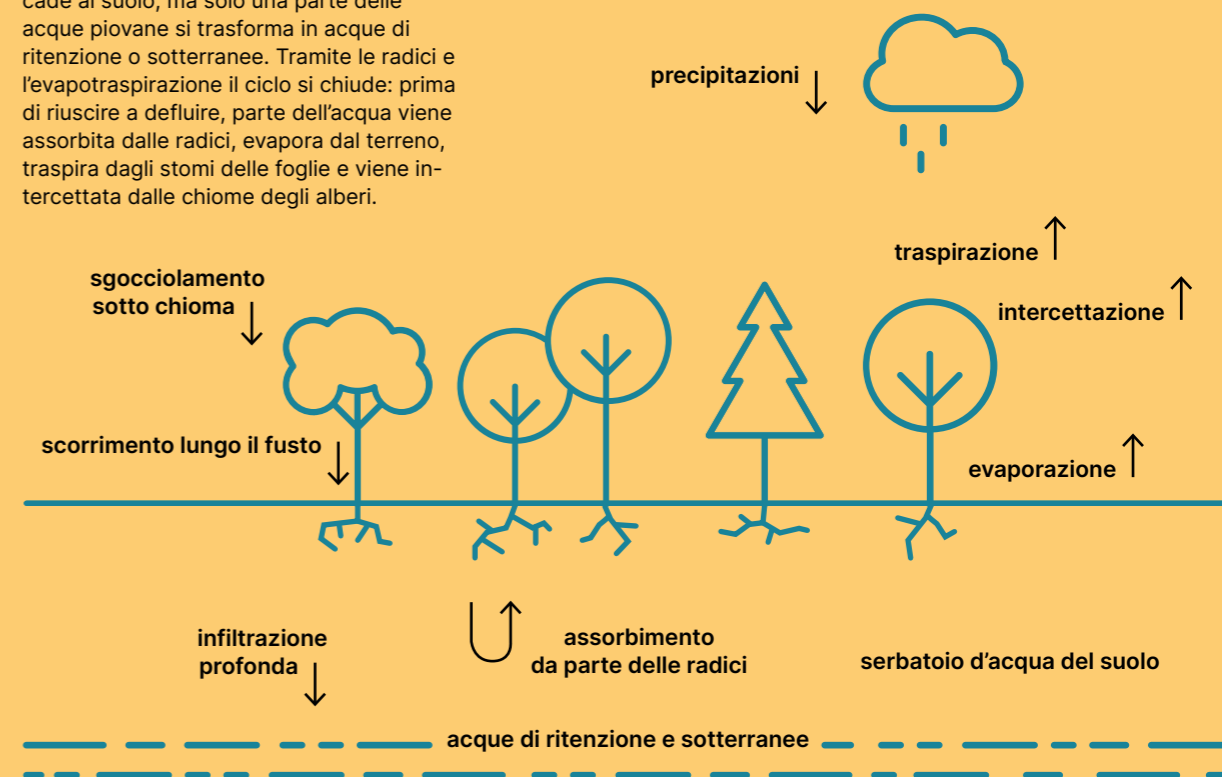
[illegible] acque piovane si trasforma in acque di ritenzione o sotterranee. Tramite le radici e l'evapotraspirazione il ciclo si chiude: prima di riuscire a defluire, parte dell'acqua viene assorbita dalle radici, evapora dal terreno, traspira dagli stomi delle foglie e viene intercettata dalle chiome degli alberi.

precipitazioni

traspirazione

sgocciolamento sotto chioma

intercettazione

scorrimento lungo il fusto

evaporazione

infiltrazione profonda

assorbimento da parte delle radici

serbatoio d'acqua del suolo

acque di ritenzione e sotterranee